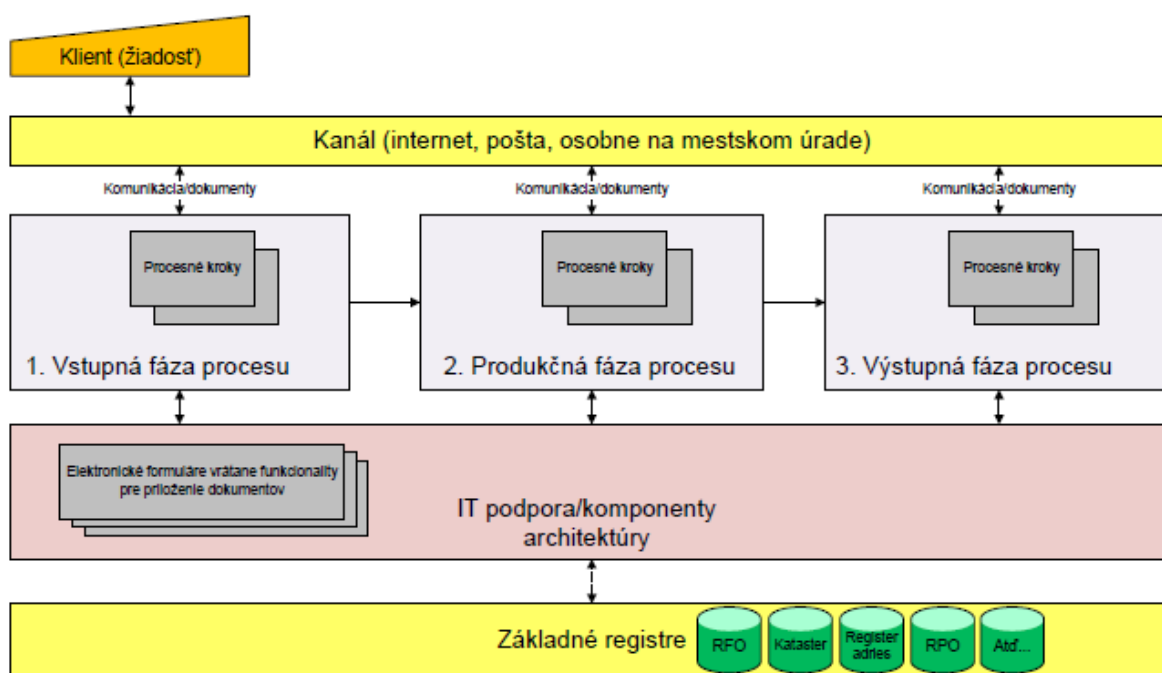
Klient (žiadosť)

Kanál (internet, pošta, osobne na mestskom úrade)

Komunikácia/dokumenty

Komunikácia/dokumenty

Komunikácia/dokumenty

Procesné kroky

1. Vstupná fáza procesu

Procesné kroky

2. Produkčná fáza procesu

Procesné kroky

3. Výstupná fáza procesu

Elektronické formuláre vrátane funkcionality pre priloženie dokumentov

IT podpora/komponenty architektúry

Základné registre

RFO

Kataster

Register adries

RPO

Atď...